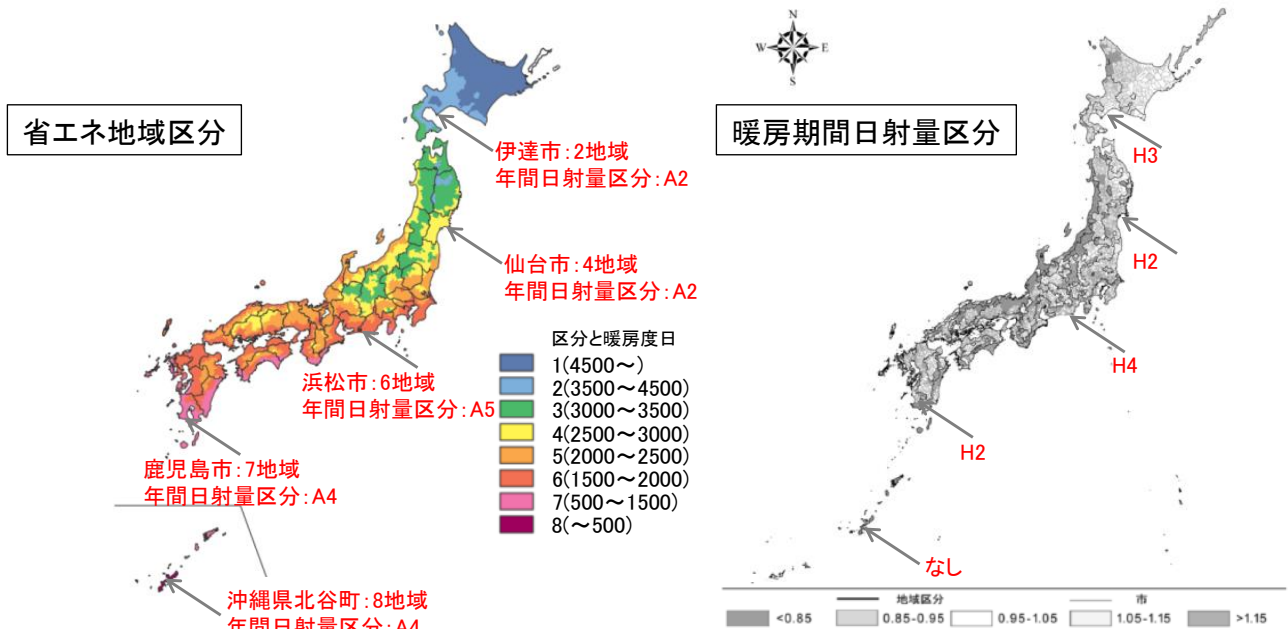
省エネ地域区分

伊達市:2地域
年間日射量区分:A2

仙台市:4地域
年間日射量区分:A2

浜松市:6地域
年間日射量区分:A5

鹿児島市:7地域
年間日射量区分:A4

沖縄県北谷町:8地域
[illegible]

区分と暖房度日
1(4500〜)
2(3500〜4500)
3(3000〜3500)
4(2500〜3000)
5(2000〜2500)
6(1500〜2000)
7(500〜1500)
8(〜500)

N
W
E
S

暖房期間日射量区分

H3
H2
H4
H2
なし

地域区分
市
<0.85
0.85-0.95
0.95-1.05
1.05-1.15
>1.15